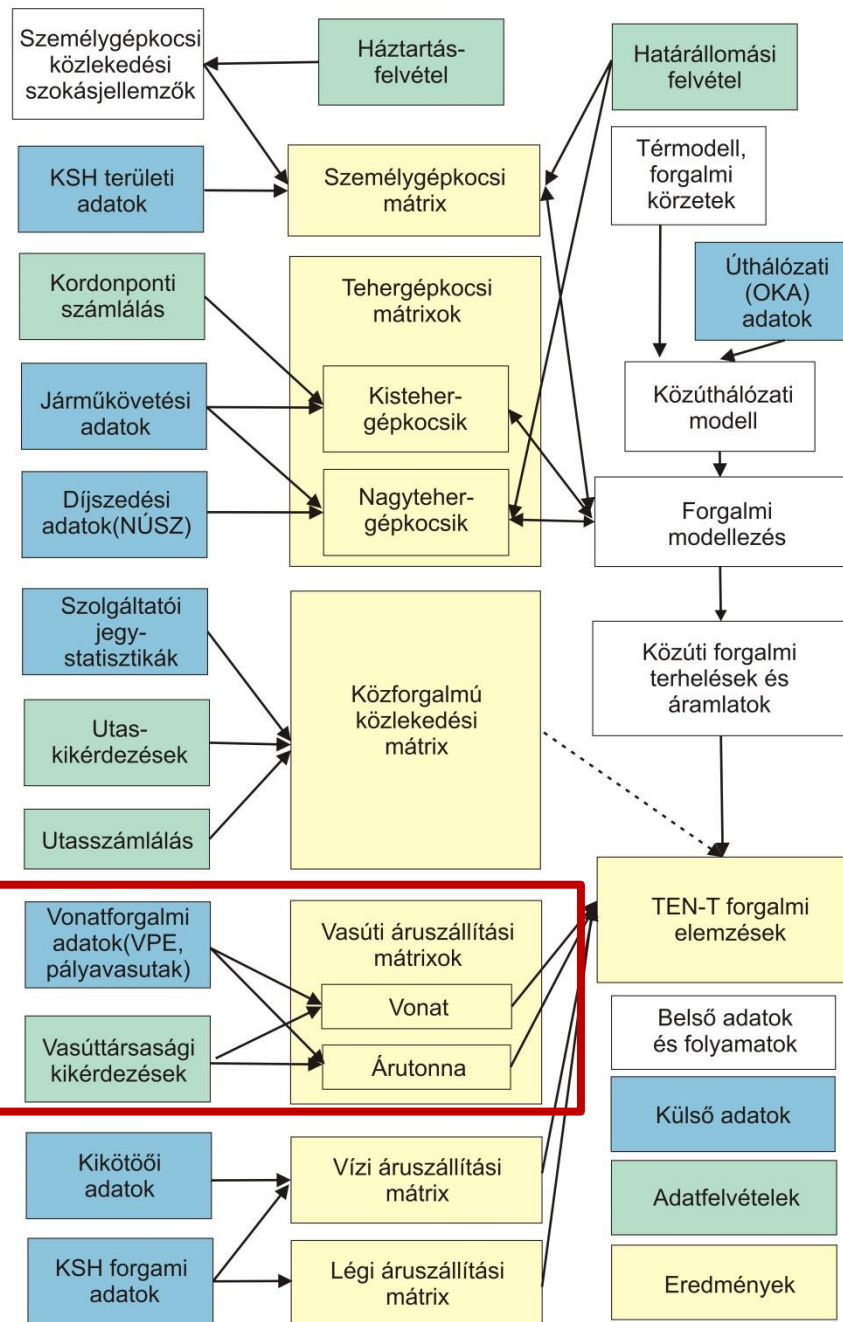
Személygépkocsi közlekedési szokásjellemzők

Háztartás-felvétel

Határállomási felvétel

KSH területi adatok

Személygépkocsi mátrix

Térmodell, forgalmi körzetek

Kordonponti számlálás

Tehergépkocsi mátrixok

Úthálózati (OKA) adatok

Járműkövetési adatok

Kisteher-gépkocsik

Közúthálózati modell

Díjszedési adatok(NÚSZ)

Nagyteher-gépkocsik

Forgalmi modellezés

Szolgáltatói jegy-statisztikák

Közúti forgalmi terhelések és áramlatok

Közforgalmú közlekedési mátrix

Utas-kikérdezések

Utasszámlálás

Vonatforgalmi adatok(VPE, pályavasutak)

Vasúti áruszállítási mátrixok

TEN-T forgalmi elemzések

Vonat

Vasúttársasági kikérdezések

Árutonna

Belső adatok és folyamatok

Külső adatok

Kikötőöi adatok

Vízi áruszállítási mátrix

Adatfelvételek

KSH forgami adatok

Légi áruszállítási mátrix

Eredmények